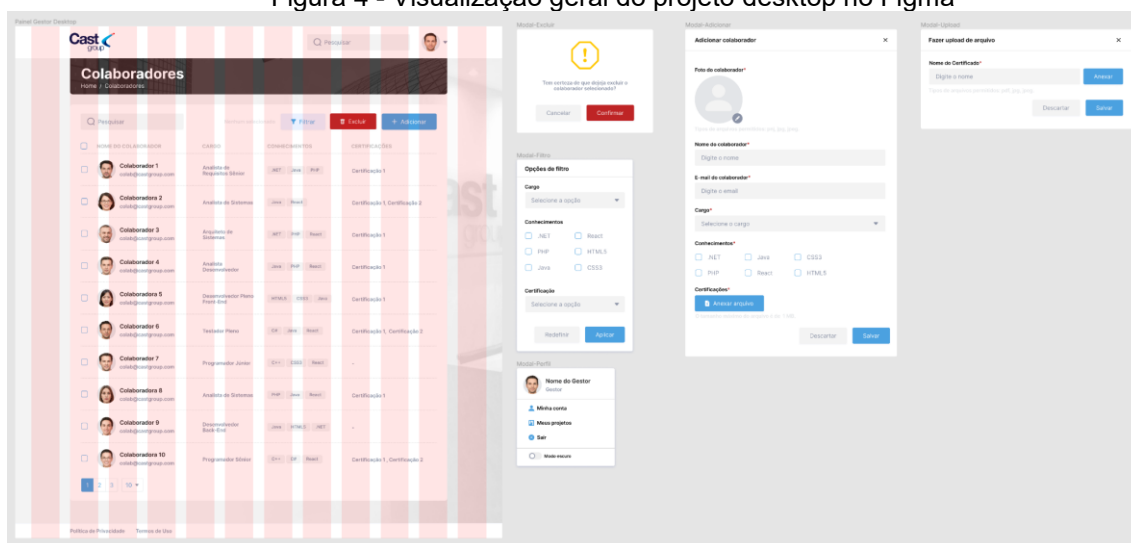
Figura 4 - Visualização geral do projeto desktop no Figma

Painel Gestor Desktop

Cast group

Pesquisar

Colaboradores

Home / Colaboradores

Pesquisar

Filtrar

Excluir

+ Adicionar

NOME DO COLABORADOR | CARGO | CONHECIMENTOS | CERTIFICAÇÕES

Colaborador 1 colab@castgroup.com | Analista de Requisitos Sênior | .NET Java PHP | Certificação 1

Colaboradora 2 colab@castgroup.com | Analista de Sistemas | Java React | Certificação 1, Certificação 2

Colaborador 3 colab@castgroup.com | Arquiteto de Sistemas | .NET PHP React | Certificação 1

Colaborador 4 colab@castgroup.com | Analista Desenvolvedor | Java PHP React | Certificação 1

Colaboradora 5 colab@castgroup.com | Desenvolvedor Pleno Front-End | HTML5 CSS3 Java | Certificação 1

Colaborador 6 colab@castgroup.com | Testador Pleno | C# Java React | Certificação 1, Certificação 2

Colaborador 7 colab@castgroup.com | Programador Júnior | C++ CSS3 React | -

Colaboradora 8 colab@castgroup.com | Analista de Sistemas | PHP Java React | Certificação 1

Colaborador 9 colab@castgroup.com | Desenvolvedor Back-End | Java HTML5 .NET | -

Colaborador 10 colab@castgroup.com | Programador Sênior | C++ C# React | Certificação 1, Certificação 2

1 2 3 10

Política de Privacidade Termos de Uso

Modal-Excluir

Tem certeza de que deseja excluir o colaborador selecionado?

Cancelar Confirmar

Modal-Filtro

Opções de filtro

Cargo

Selecione a opção

Conhecimentos

.NET React PHP HTML5 Java CSS3

Certificação

Selecione a opção

Redefinir Aplicar

Modal-Perfil

Nome do Gestor

Gestor

Minha conta

Meus projetos

Sair

Modo escuro

Modal-Adicionar

Adicionar colaborador

Foto do colaborador*

Nome do colaborador*

Digite o nome

E-mail do colaborador*

Digite o email

Cargo*

Selecione o cargo

Conhecimentos*

.NET Java CSS3 PHP React HTML5

Certificações*

Anexar arquivo

Descartar Salvar

Modal-Upload

Fazer upload de arquivo

Nome do Certificado*

Digite o nome

Anexar

Descartar Salvar